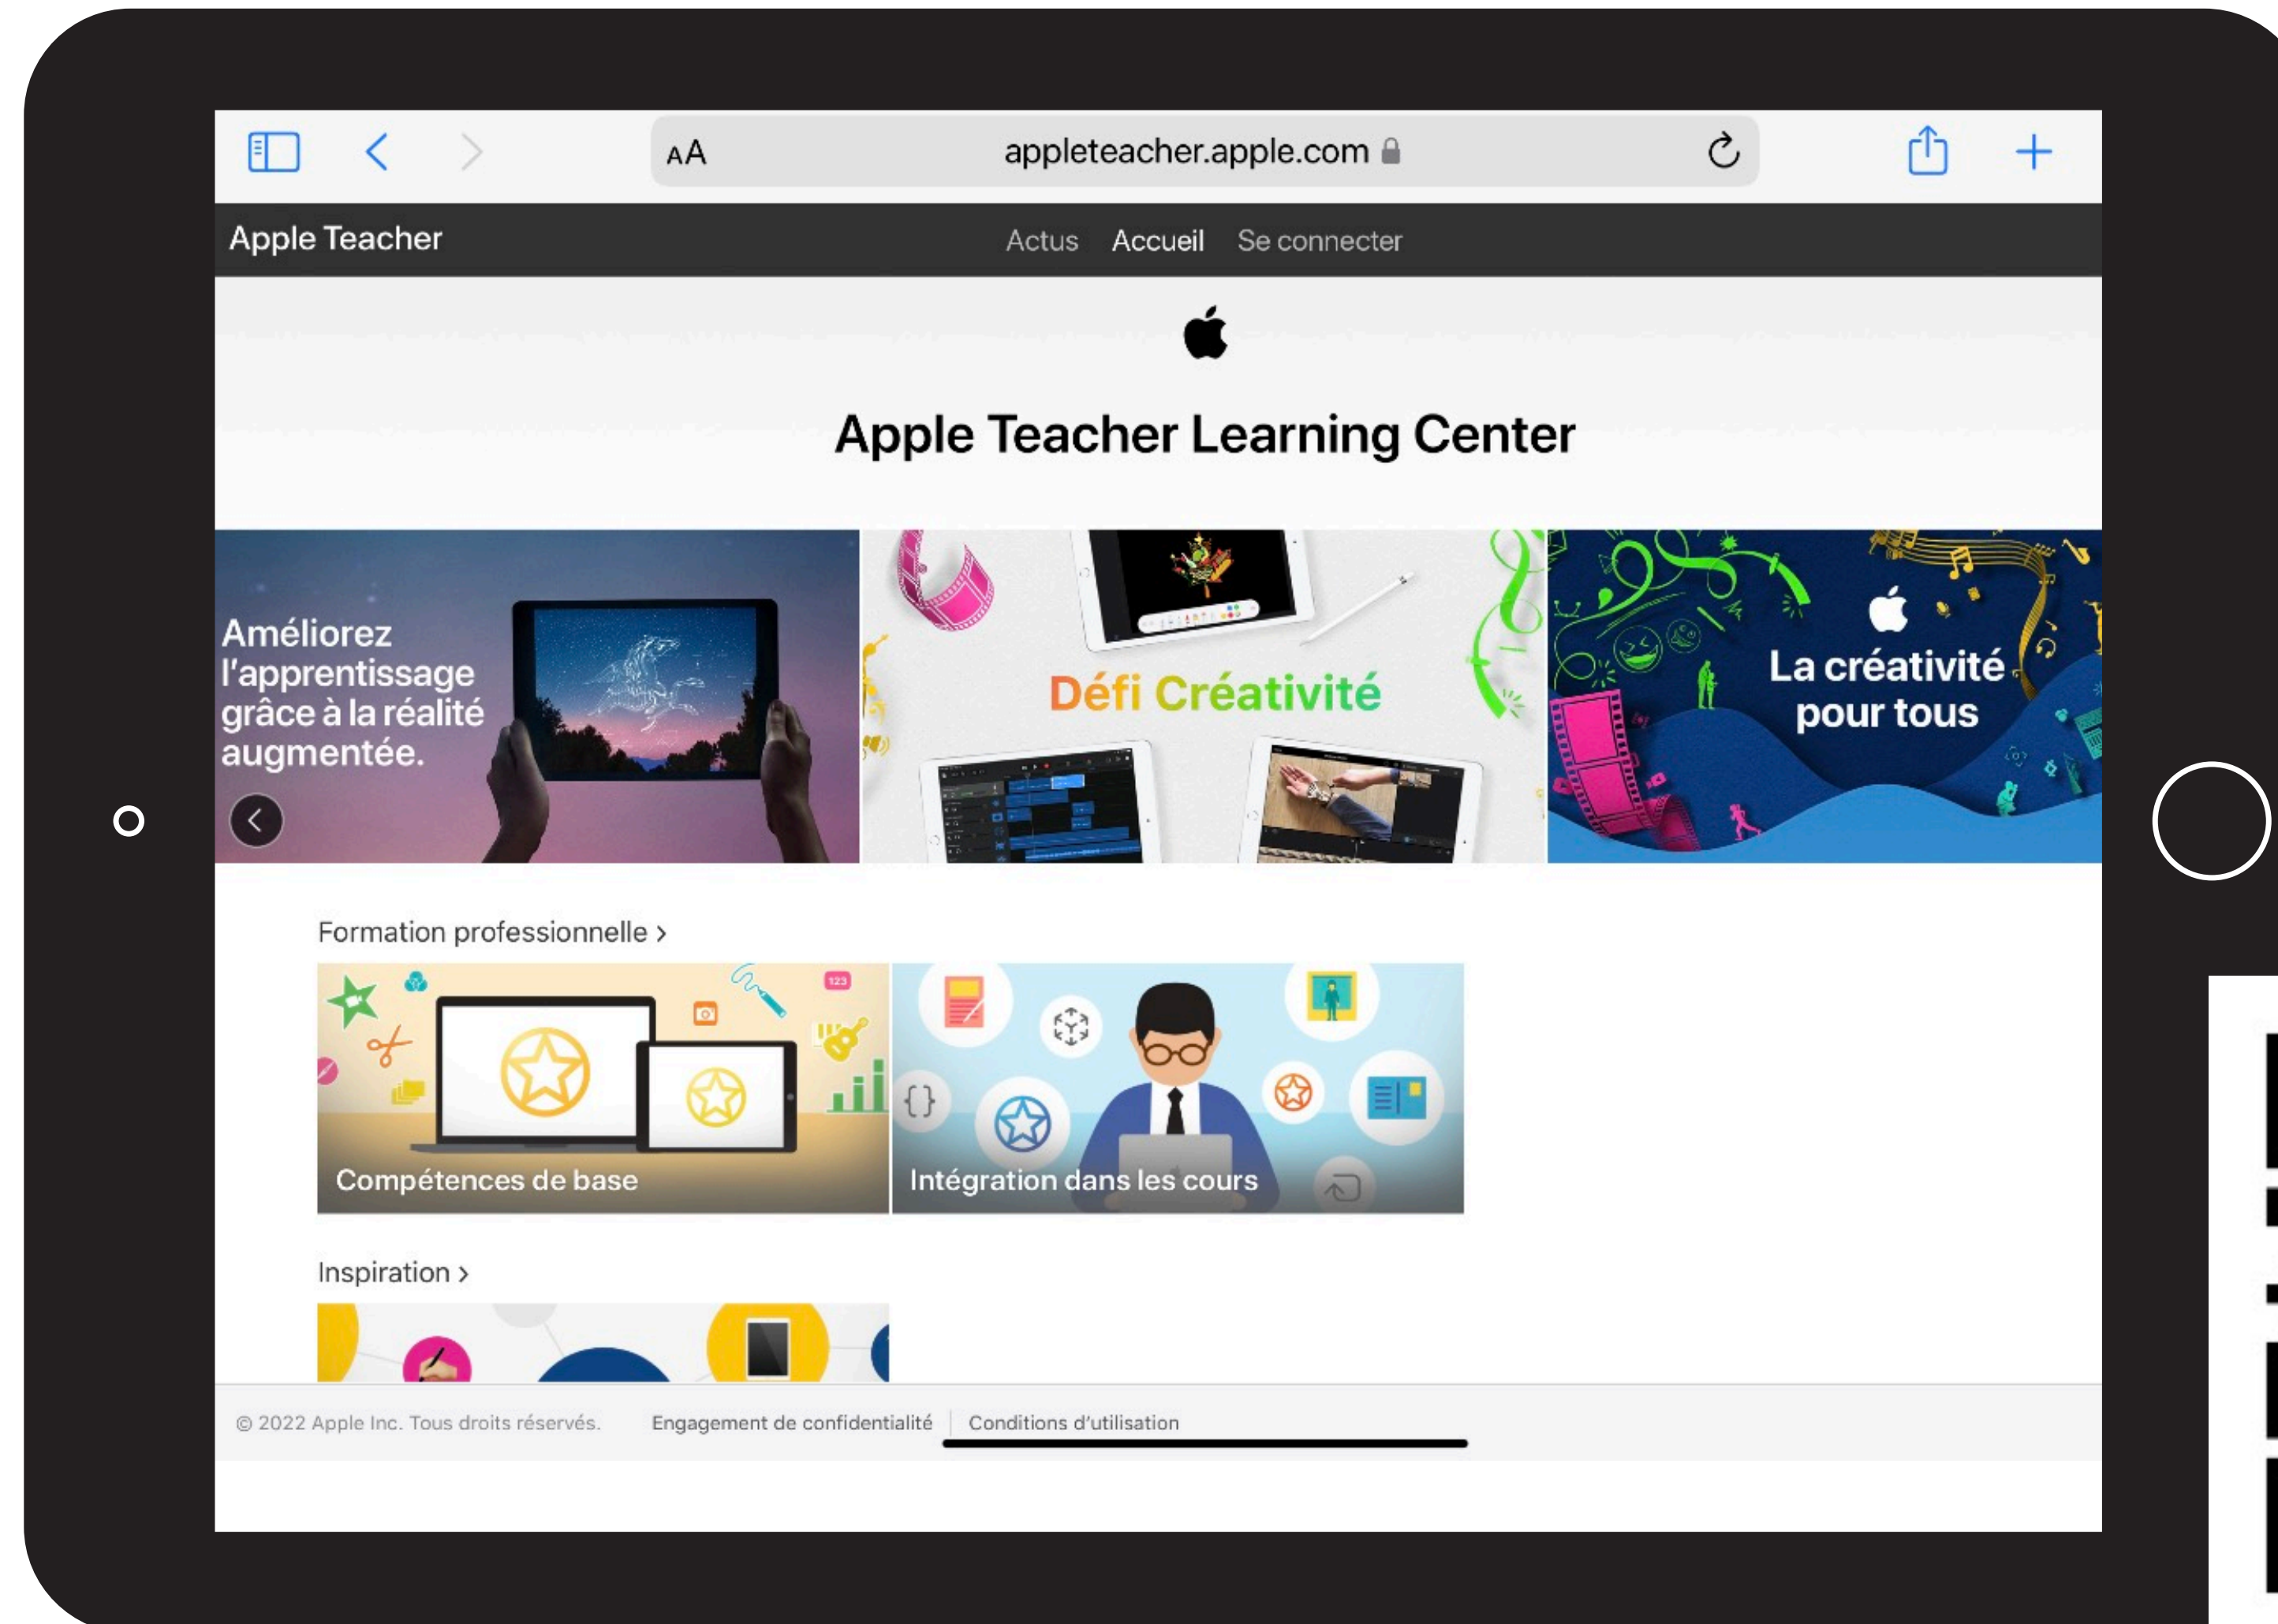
AA appleteacher.apple.com

Apple Teacher

Actus Accueil Se connecter

Apple Teacher Learning Center

Améliorez l'apprentissage grâce à la réalité augmentée.

Défi Créativité

La créativité pour tous

Formation professionnelle ›

Compétences de base

Intégration dans les cours

Inspiration ›

© 2022 Apple Inc. Tous droits réservés. Engagement de confidentialité Conditions d'utilisation